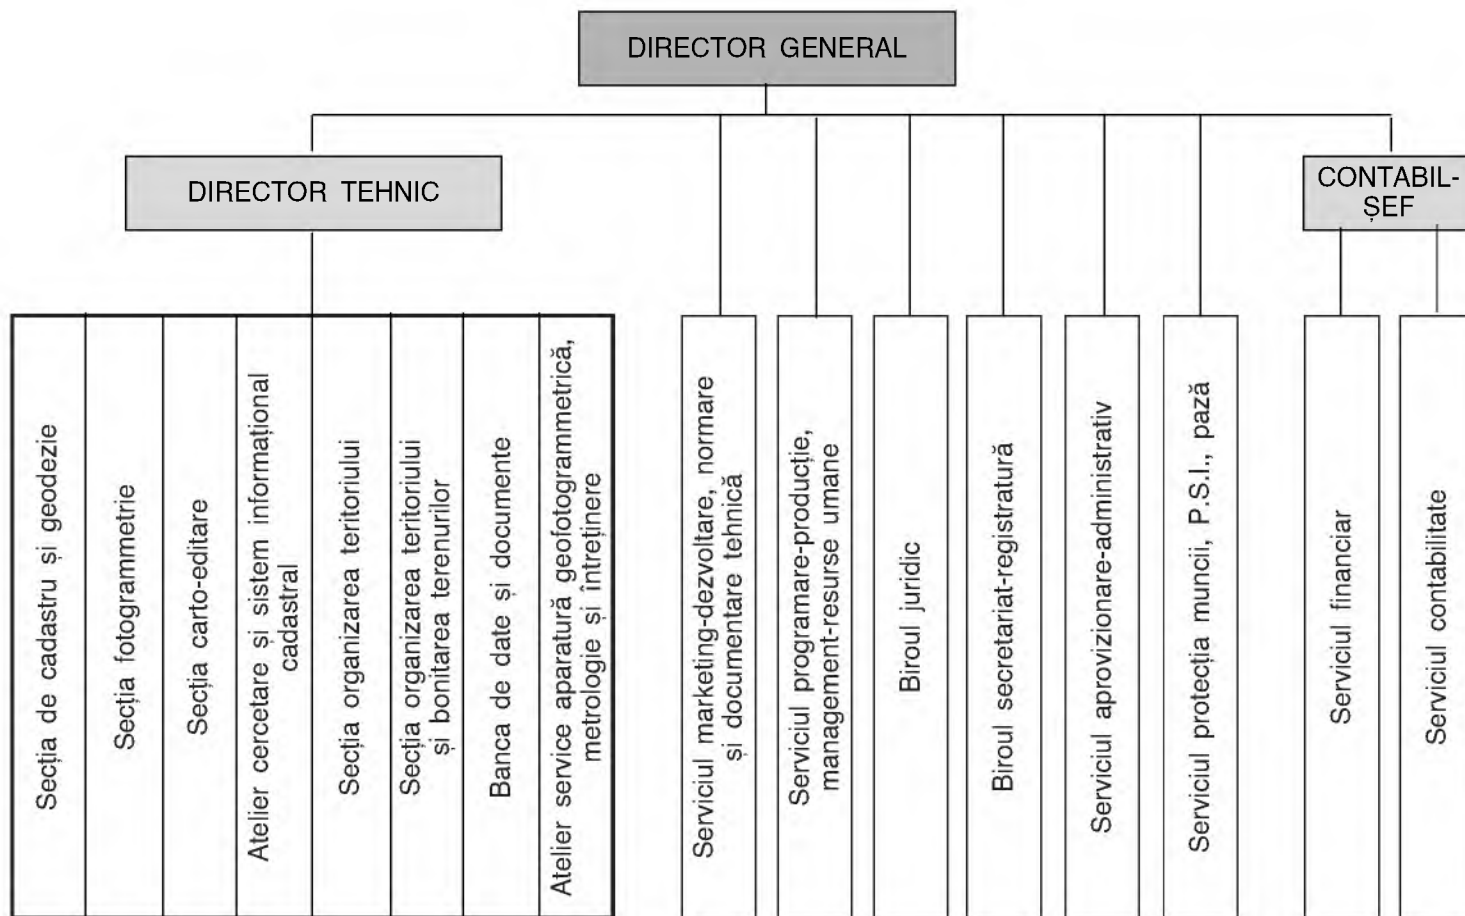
DIRECTOR GENERAL

DIRECTOR TEHNIC

CONTABIL-ȘEF

Secția de cadastru și geodezie

Secția fotogrammetrie

Secția carto-editare

Atelier cercetare și sistem informațional cadastral

Secția organizarea teritoriului

Secția organizarea teritoriului și bonitarea terenurilor

Banca de date și documente

Atelier service aparatură geofotogrammetrică, metrologie și întreținere

Serviciul marketing-dezvoltare, normare și documentare tehnică

Serviciul programare-producție, management-resurse umane

Biroul juridic

Biroul secretariat-registratură

Serviciul aprovizionare-administrativ

Serviciul protecția muncii, P.S.I., pază

Serviciul financiar

Serviciul contabilitate